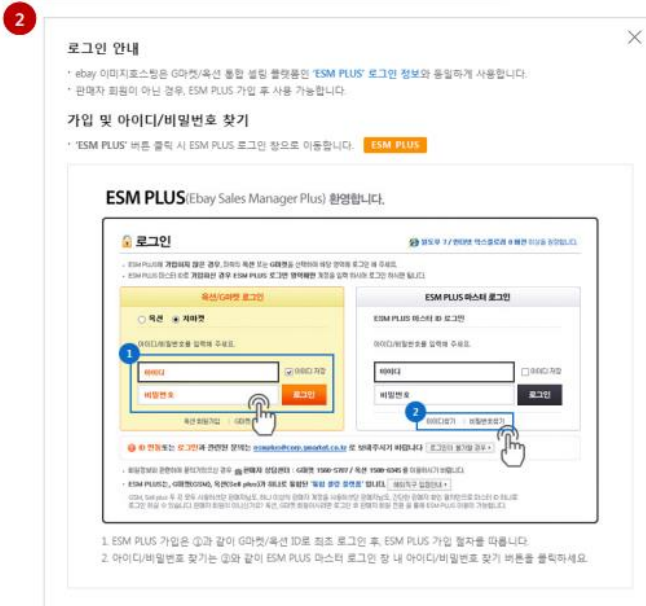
2

로그인 안내

• ebay 이미지호스팅은 G마켓/옥션 통합 셀링 플랫폼인 'ESM PLUS' 로그인 정보와 동일하게 사용합니다.
• 판매자 회원이 아닌 경우, ESM PLUS 가입 후 사용 가능합니다.

가입 및 아이디/비밀번호 찾기

• 'ESM PLUS' 버튼 클릭 시 ESM PLUS 로그인 창으로 이동합니다. ESM PLUS

ESM PLUS(Ebay Sales Manager Plus) 환영합니다.

로그인

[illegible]

옥션/G마켓 로그인

○ 옥션 ◉ 지마켓

아이디/비밀번호를 입력해 주세요.

1

아이디 ☑ 아이디 저장

비밀번호 로그인

옥션 회원가입 | G마켓 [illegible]

ESM PLUS 마스터 로그인

ESM PLUS 마스터 ID 로그인

아이디/비밀번호를 입력해 주세요.

아이디 ☐ 아이디 저장

비밀번호 로그인

2

아이디찾기 | 비밀번호찾기

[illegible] 로그인과 관련한 문의는 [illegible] 로 보내주시기 바랍니다.

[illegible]

1. ESM PLUS 가입은 ①과 같이 G마켓/옥션 ID로 최초 로그인 후, ESM PLUS 가입 절차를 따릅니다.
2. 아이디/비밀번호 찾기는 ②와 같이 ESM PLUS 마스터 로그인 창 내 아이디/비밀번호 찾기 버튼을 클릭하세요.